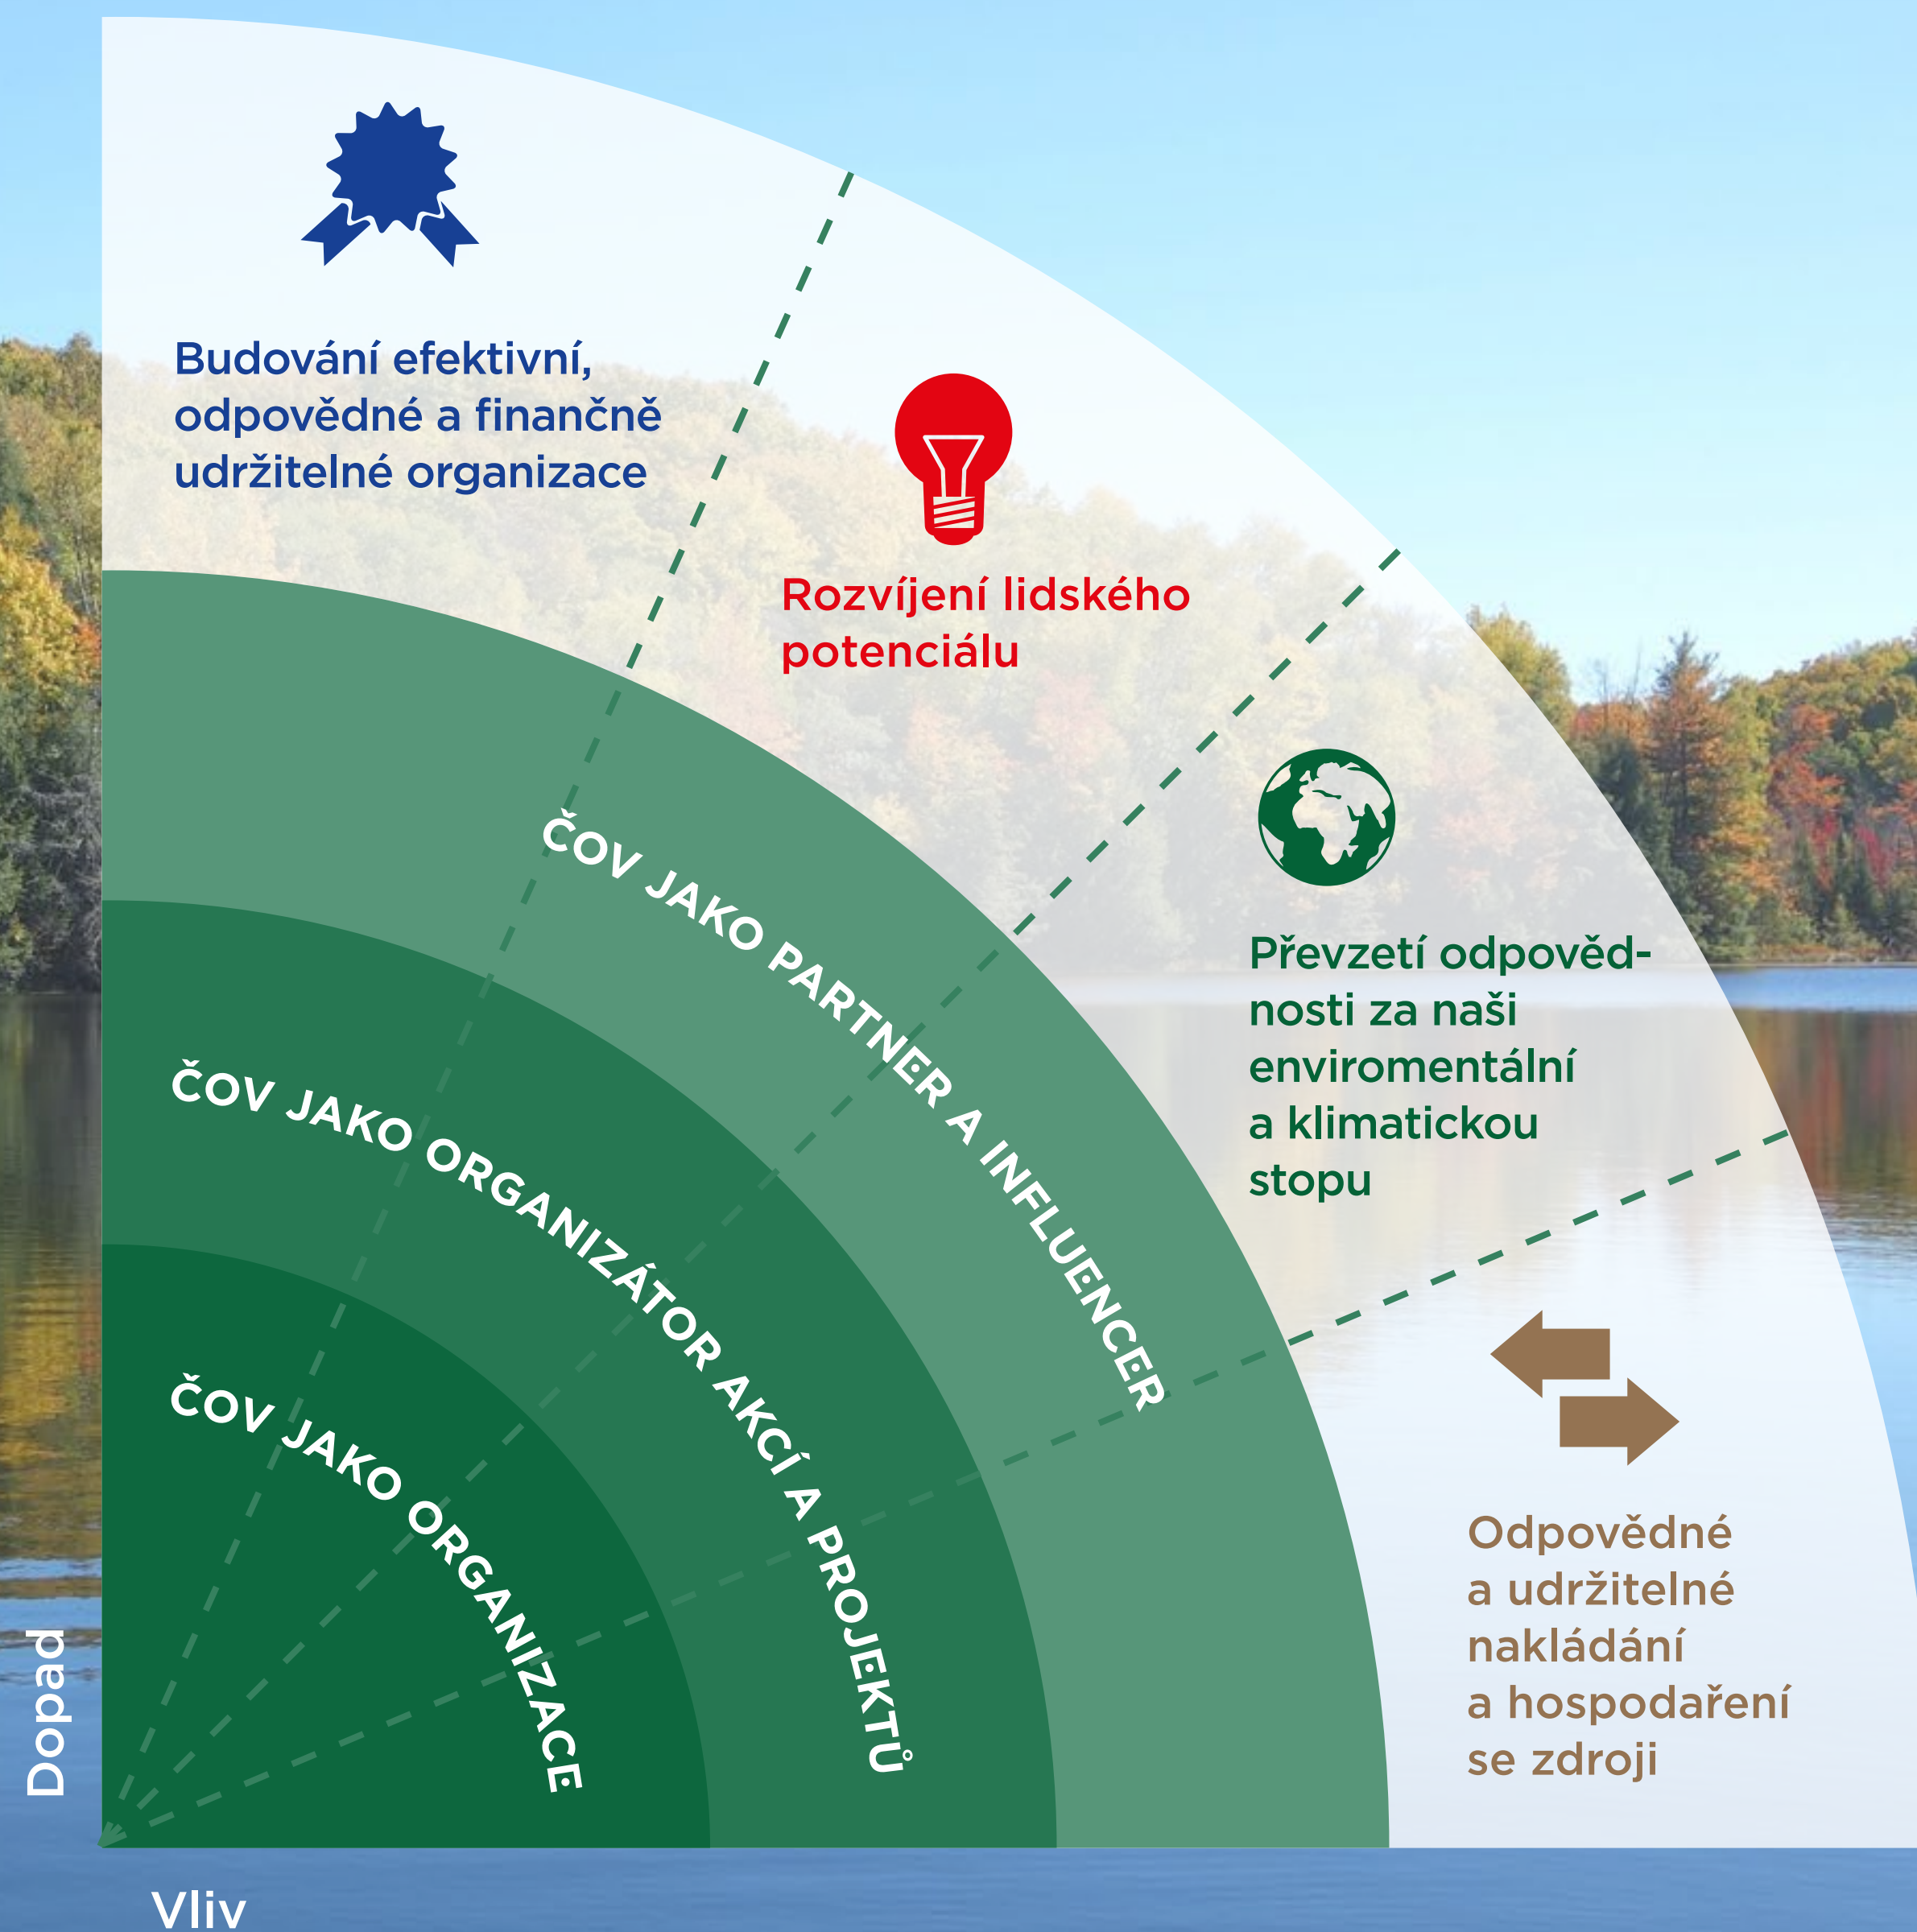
Budování efektivní, odpovědné a finančně udržitelné organizace

Rozvíjení lidského potenciálu

Převzetí odpovědnosti za naši enviromentální a klimatickou stopu

Odpovědné a udržitelné nakládání a hospodaření se zdroji

ČOV JAKO PARTNER A INFLUENCER

ČOV JAKO ORGANIZÁTOR AKCÍ A PROJEKTŮ

ČOV JAKO ORGANIZACE

Dopad

Vliv